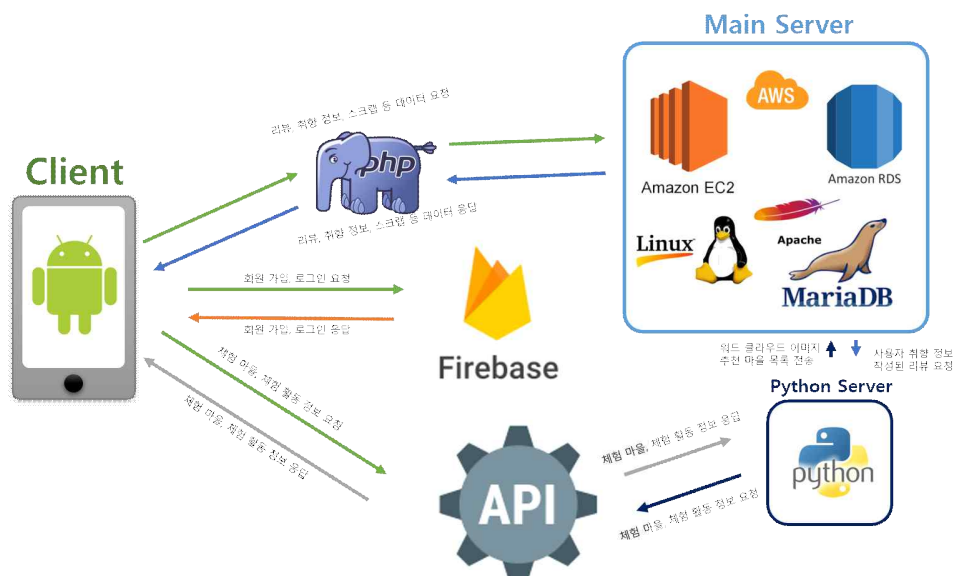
Main Server

AWS

Amazon EC2

Amazon RDS

Linux

Apache

MariaDB

Client

리뷰, 취향 정보, 스크랩 등 데이터 요청

php

리뷰, 취향 정보, 스크랩 등 데이터 응답

회원 가입, 로그인 요청

회원 가입, 로그인 응답

Firebase

워드 클라우드 이미지
추천 마을 목록 전송

사용자 취향 정보
작성된 리뷰 요청

Python Server

python

체험 마을, 체험 활동 정보 요청

체험 마을, 체험 활동 정보 응답

API

체험 마을, 체험 활동 정보 응답

체험 마을, 체험 활동 정보 요청